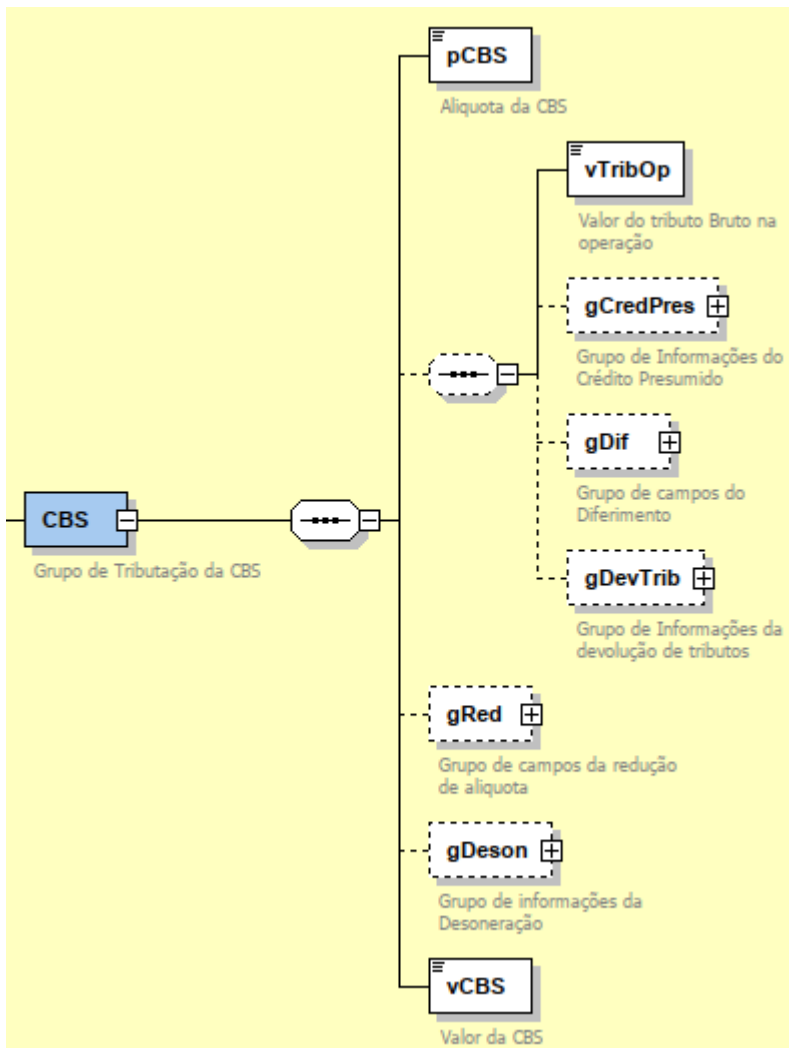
pCBS

Aliquota da CBS

vTribOp

Valor do tributo Bruto na operação

gCredPres

Grupo de Informações do Crédito Presumido

gDif

Grupo de campos do Diferimento

CBS

Grupo de Tributação da CBS

gDevTrib

Grupo de Informações da devolução de tributos

gRed

Grupo de campos da redução de aliquota

gDeson

Grupo de informações da Desoneração

vCBS

Valor da CBS